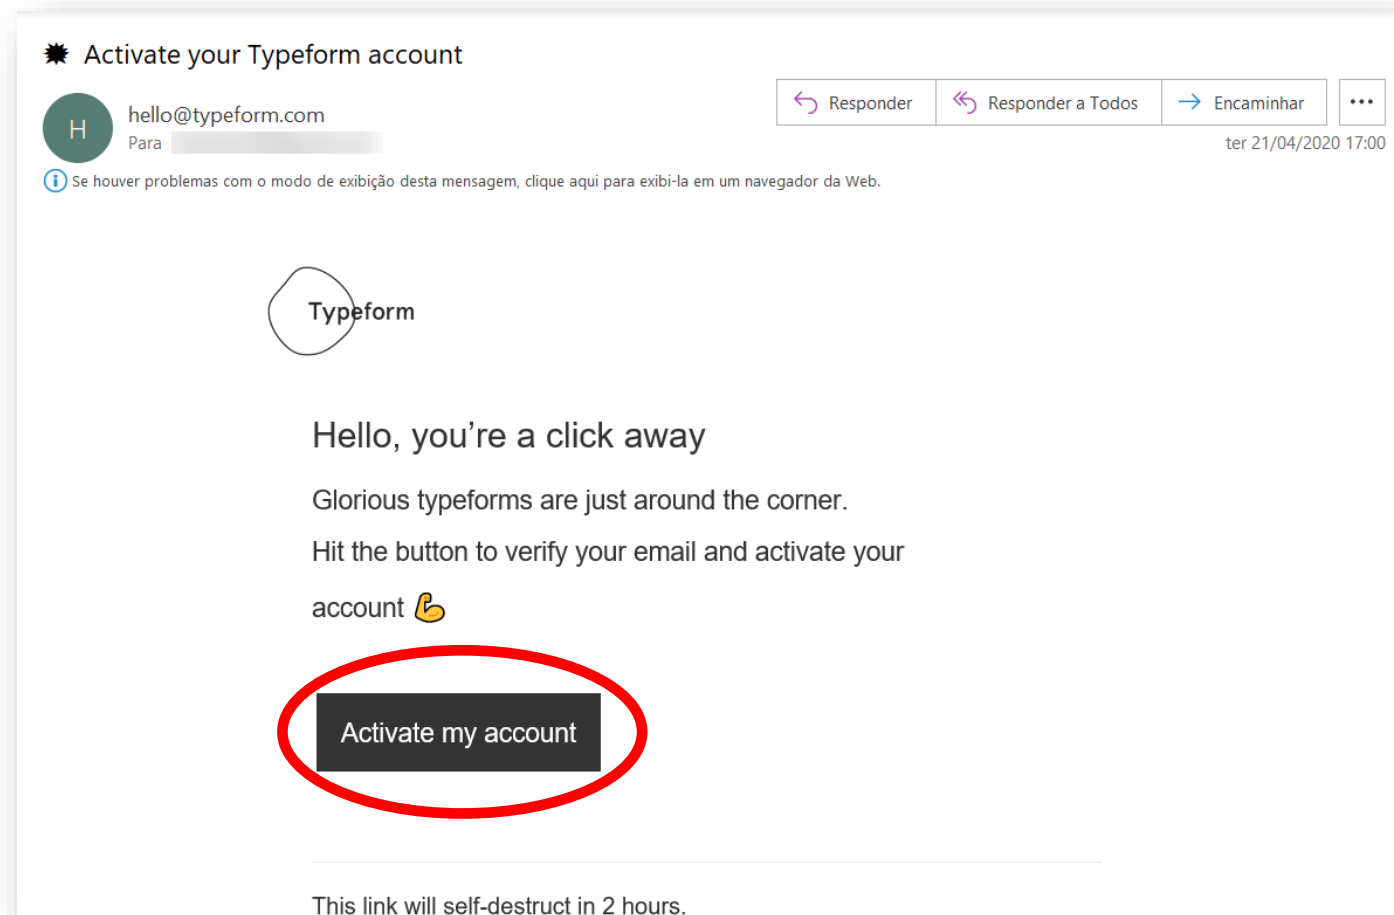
Activate your Typeform account

H

hello@typeform.com

Para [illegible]

Responder

Responder a Todos

Encaminhar

...

ter 21/04/2020 17:00

Se houver problemas com o modo de exibição desta mensagem, clique aqui para exibi-la em um navegador da Web.

Typeform

Hello, you're a click away

Glorious typeforms are just around the corner.

Hit the button to verify your email and activate your account 💪

Activate my account

This link will self-destruct in 2 hours.